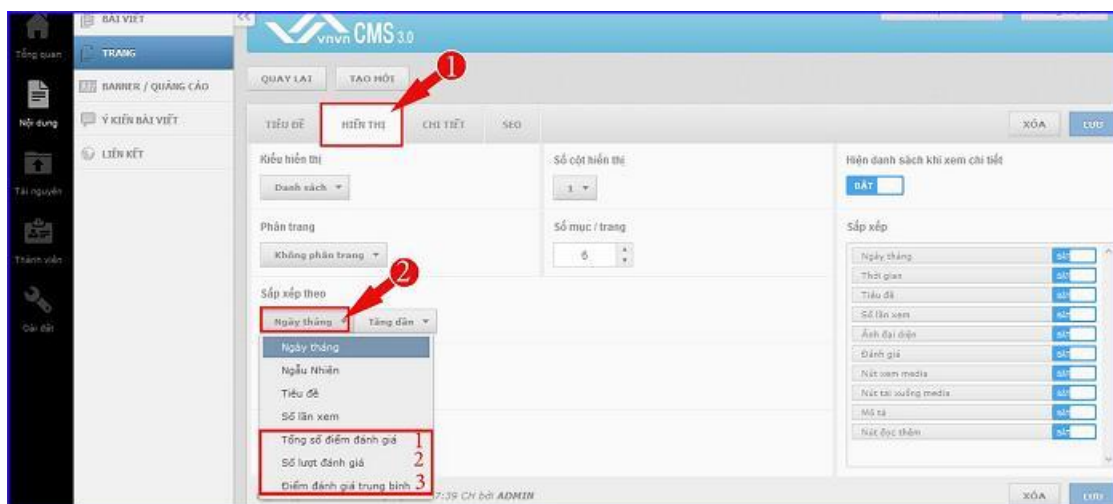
Tổng quan
Nội dung
Tài nguyên
Thành viên
Cài đặt

BÀI VIẾT
TRANG
BANNER / QUẢNG CÁO
Ý KIẾN BÀI VIẾT
LIÊN KẾT

vnvn CMS 3.0

QUAY LẠI
TẠO MỚI
1

TIÊU ĐỀ
HIỂN THỊ
CHI TIẾT
SEO
XÓA
LƯU

Kiểu hiển thị
Danh sách
Số cột hiển thị
1
Hiện danh sách khi xem chi tiết
BẬT

Phân trang
Không phân trang
Số mục / trang
6
Sắp xếp

2
Sắp xếp theo
Ngày tháng
Tăng dần

Ngày tháng
Ngẫu Nhiên
Tiêu đề
Số lần xem
Tổng số điểm đánh giá 1
Số lượt đánh giá 2
Điểm đánh giá trung bình 3

Ngày tháng
Thời gian
Tiêu đề
Số lần xem
Ảnh đại diện
Đánh giá
Nút xem media
Nút tải xuống media
Mô tả
Nút đọc thêm

7:39 CH bởi ADMIN
XÓA
LƯU